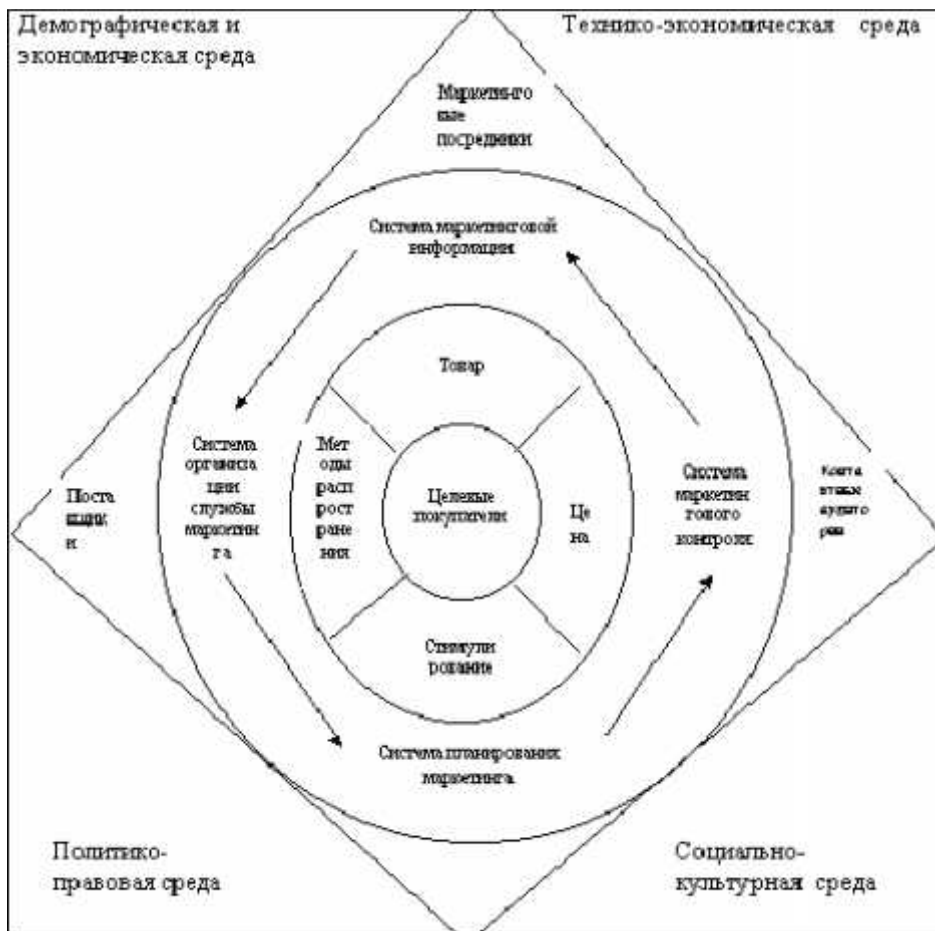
Демографическая и экономическая среда

Технико-экономическая среда

Маркетинговые посредники

Система маркетинговой информации

Товар

Система организации службы маркетинга

Методы распространения

Целевые покупатели

Цена

Система маркетингового контроля

Контактные аудитории

Поставщики

Стимулирование

Система планирования маркетинга

Политико-правовая среда

Социально-культурная среда